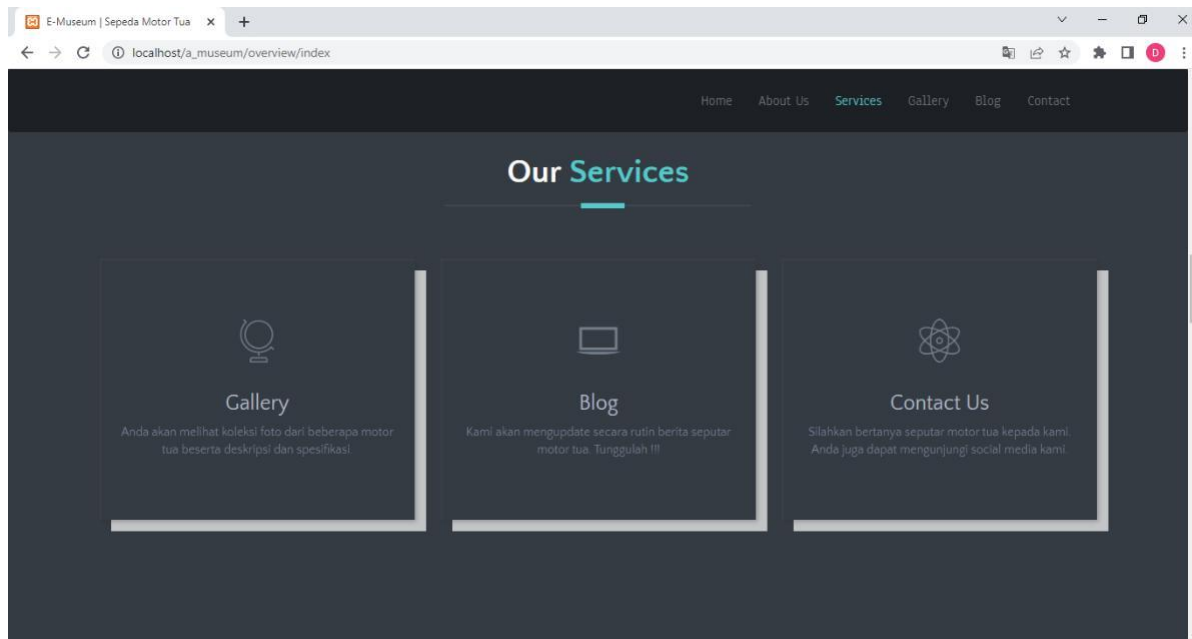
E-Museum | Sepeda Motor Tua ×

localhost/a_museum/overview/index

D

Home About Us Services Gallery Blog Contact

Our Services

Gallery

Anda akan melihat koleksi foto dari beberapa motor tua beserta deskripsi dan spesifikasi

Blog

Kami akan mengupdate secara rutin berita seputar motor tua. Tunggulah !!!

Contact Us

Silahkan bertanya seputar motor tua kepada kami. Anda juga dapat mengunjungi social media kami.